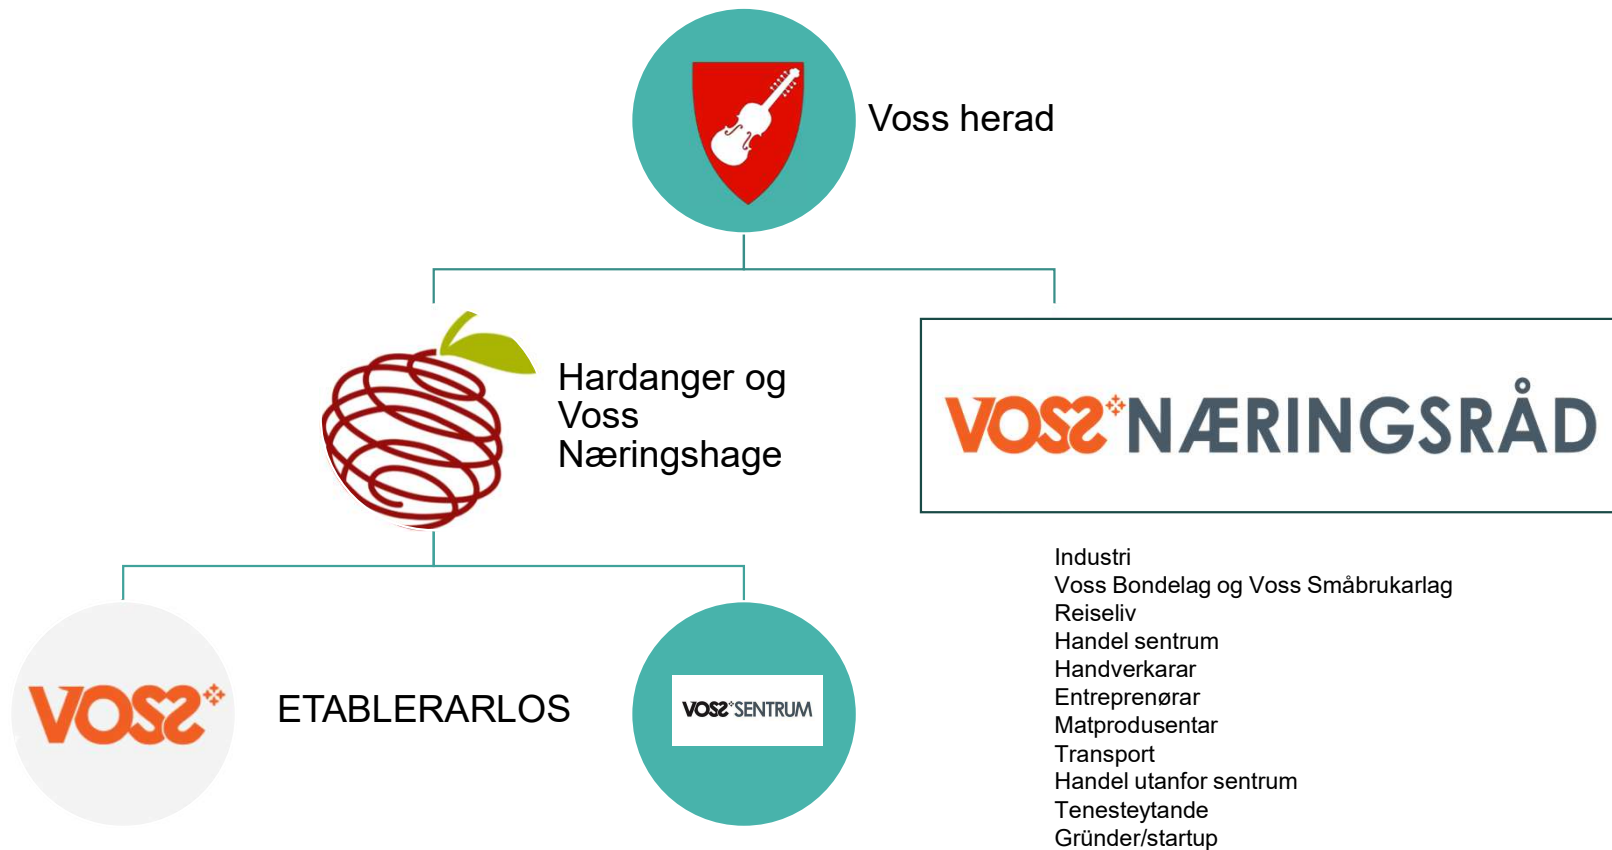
Voss herad

Hardanger og Voss Næringshage

VOSS NÆRINGSRÅD

Industri
Voss Bondelag og Voss Småbrukarlag
Reiseliv
Handel sentrum
Handverkarar
Entreprenørar
Matprodusentar
Transport
Handel utanfor sentrum
Tenesteytande
Gründer/startup

VOSS

ETABLERARLOS

VOSS SENTRUM